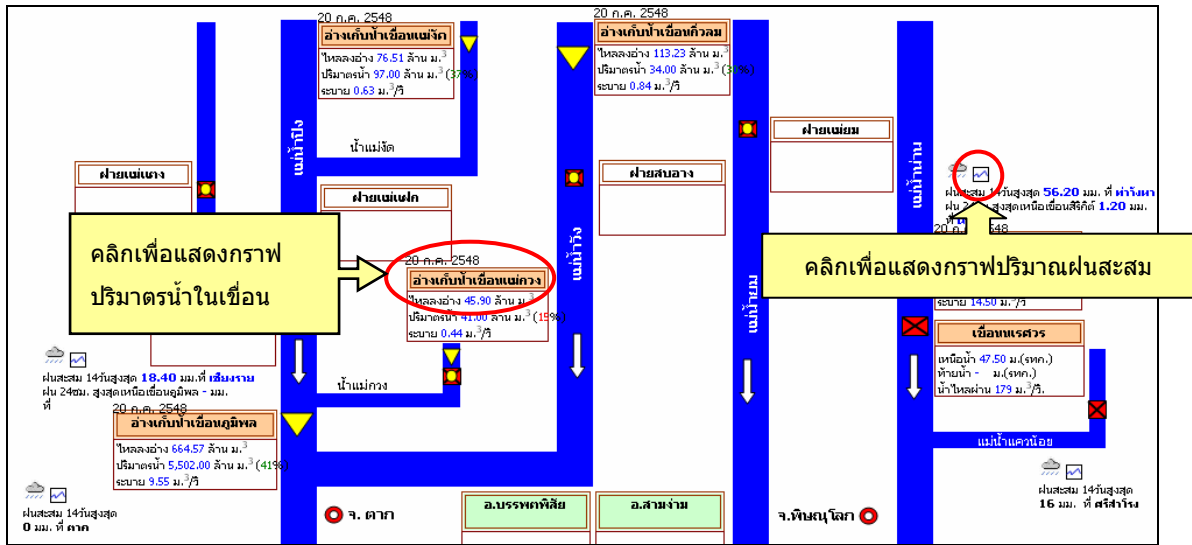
20 ก.ค. 2548
อ่างเก็บน้ำเขื่อนแม่งัด
ไหลลงอ่าง 76.51 ล้าน ม.$^3$
ปริมาตรน้ำ 97.00 ล้าน ม.$^3$ (37%)
ระบาย 0.63 ม.$^3$/วิ

แม่น้ำปิง

น้ำแม่งัด

ฝายแม่แตง

ฝายแม่แฝก

คลิกเพื่อแสดงกราฟปริมาตรน้ำในเขื่อน

20 ก.ค. 2548
อ่างเก็บน้ำเขื่อนแม่กวง
ไหลลงอ่าง 45.90 ล้าน ม.$^3$
ปริมาตรน้ำ 41.00 ล้าน ม.$^3$ (15%)
ระบาย 0.44 ม.$^3$/วิ

น้ำแม่กวง

ฝนสะสม 14วันสูงสุด 18.40 มม.ที่ เชียงราย
ฝน 24ชม. สูงสุดเหนือเขื่อนภูมิพล - มม. ที่

20 ก.ค. 2548
อ่างเก็บน้ำเขื่อนภูมิพล
ไหลลงอ่าง 664.57 ล้าน ม.$^3$
ปริมาตรน้ำ 5,502.00 ล้าน ม.$^3$ (41%)
ระบาย 9.55 ม.$^3$/วิ

ฝนสะสม 14วันสูงสุด
0 มม. ที่ ตาก

จ. ตาก

20 ก.ค. 2548
อ่างเก็บน้ำเขื่อนกิ่วลม
ไหลลงอ่าง 113.23 ล้าน ม.$^3$
ปริมาตรน้ำ 34.00 ล้าน ม.$^3$ (30%)
ระบาย 0.84 ม.$^3$/วิ

ฝายสบอาง

แม่น้ำวัง

อ.บรรพตพิสัย

อ.สามง่าม

ฝายแม่ยม

แม่น้ำยม

จ.พิษณุโลก

แม่น้ำน่าน

ฝนสะสม 14วันสูงสุด 56.20 มม. ที่ ท่าวังผา
ฝน 24ชม. สูงสุดเหนือเขื่อนสิริกิติ์ 1.20 มม.
ที่

คลิกเพื่อแสดงกราฟปริมาณฝนสะสม

20 ก.ค. 2548

ระบาย 14.50 ม.$^3$/วิ

เขื่อนนเรศวร
เหนือน้ำ 47.50 ม.(รทก.)
ท้ายน้ำ - ม.(รทก.)
น้ำไหลผ่าน 179 ม.$^3$/วิ.

แม่น้ำแควน้อย

ฝนสะสม 14วันสูงสุด
16 มม. ที่ ศรีสำโรง